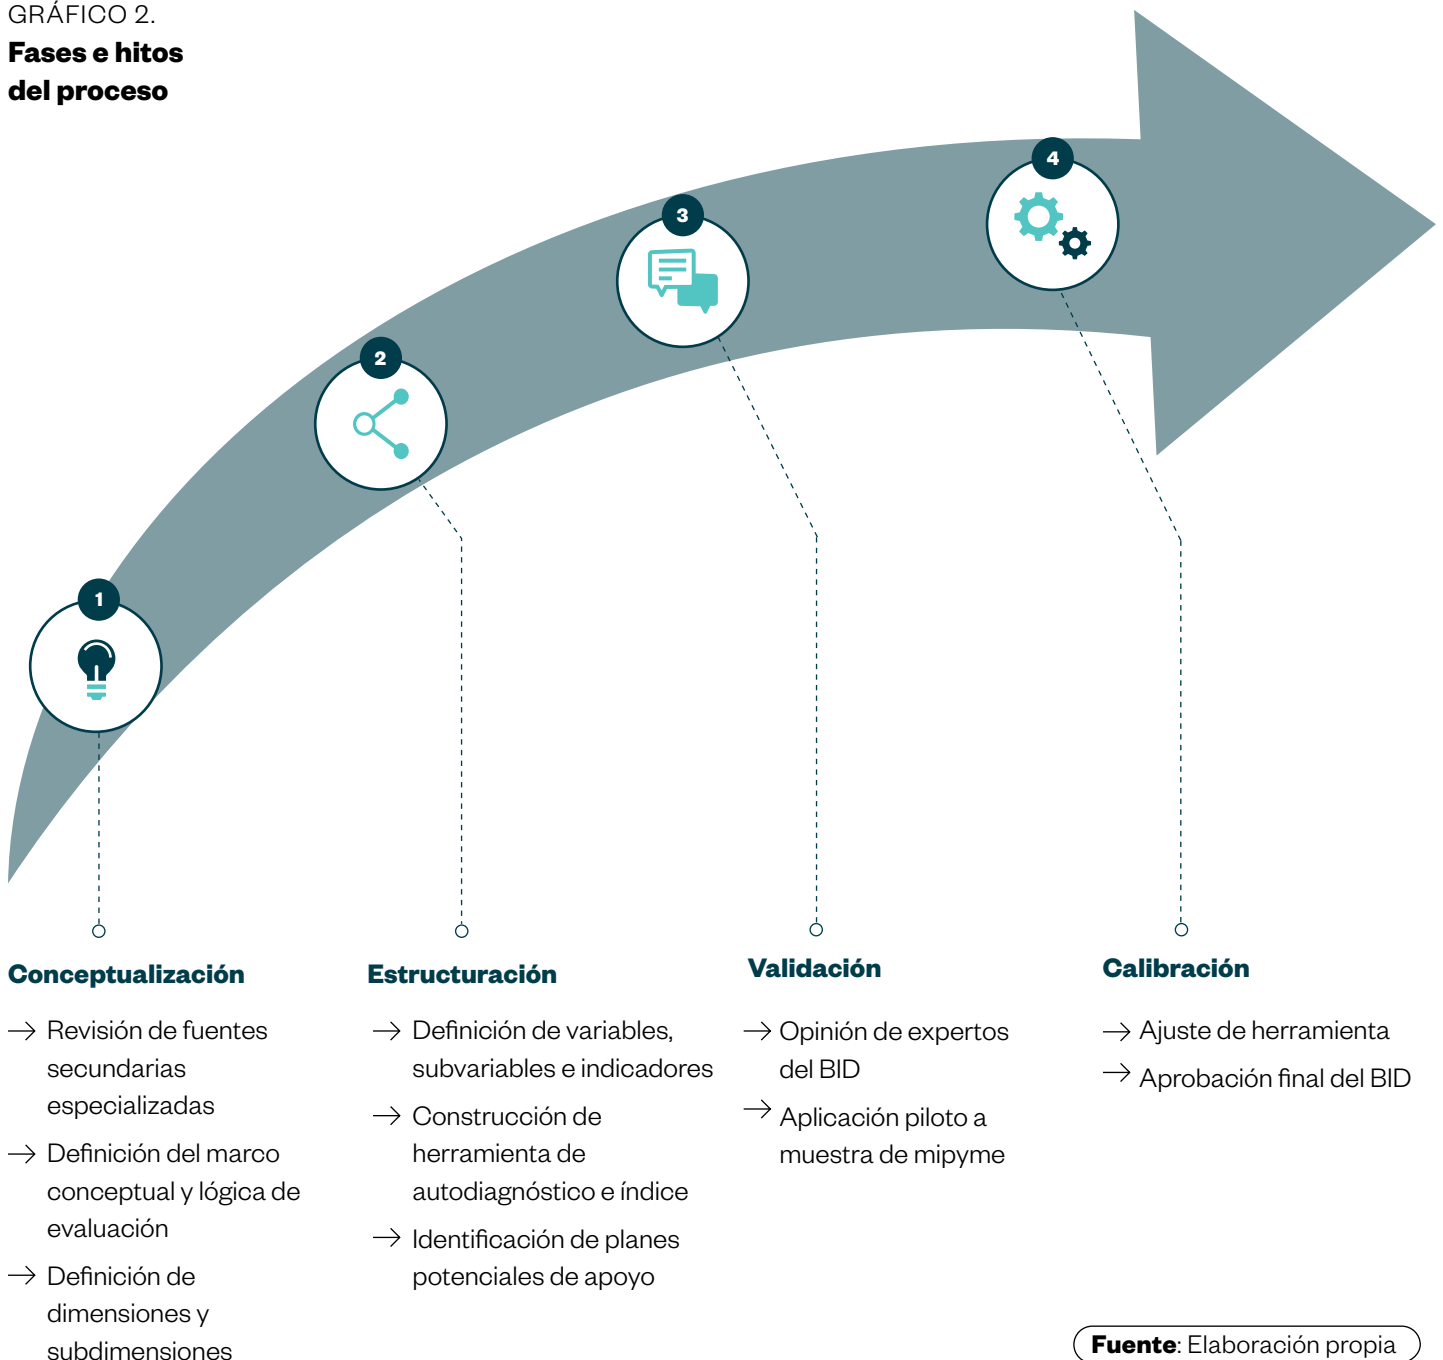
GRÁFICO 2.
**Fases e hitos del proceso**

1

2

3

4

**Conceptualización**

→ Revisión de fuentes secundarias especializadas

→ Definición del marco conceptual y lógica de evaluación

→ Definición de dimensiones y subdimensiones

**Estructuración**

→ Definición de variables, subvariables e indicadores

→ Construcción de herramienta de autodiagnóstico e índice

→ Identificación de planes potenciales de apoyo

**Validación**

→ Opinión de expertos del BID

→ Aplicación piloto a muestra de mipyme

**Calibración**

→ Ajuste de herramienta

→ Aprobación final del BID

**Fuente**: Elaboración propia